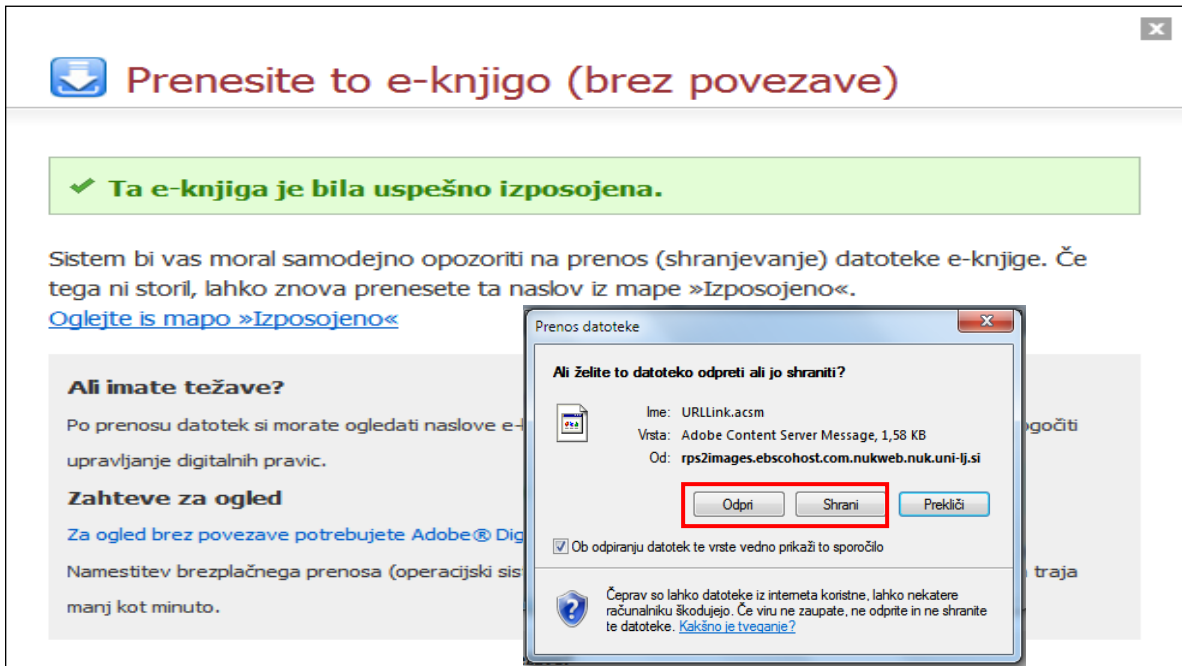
Prenesite to e-knjigo (brez povezave)

Ta e-knjiga je bila uspešno izposojena.

Sistem bi vas moral samodejno opozoriti na prenos (shranjevanje) datoteke e-knjige. Če tega ni storil, lahko znova prenesete ta naslov iz mape »Izposojeno«.
Oglejte is mapo »Izposojeno«

Ali imate težave?
Po prenosu datotek si morate ogledati naslove e-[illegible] ogočiti upravljanje digitalnih pravic.

Zahteve za ogled
Za ogled brez povezave potrebujete Adobe® Dig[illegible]

Namestitev brezplačnega prenosa (operacijski sis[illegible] traja manj kot minuto.

Prenos datoteke

Ali želite to datoteko odpreti ali jo shraniti?

Ime: URLLink.acsm
Vrsta: Adobe Content Server Message, 1,58 KB
Od: rps2images.ebscohost.com.nukweb.nuk.uni-lj.si

Odpri | Shrani | Prekliči

Ob odpiranju datotek te vrste vedno prikaži to sporočilo

Čeprav so lahko datoteke iz interneta koristne, lahko nekatere računalniku škodujejo. Če viru ne zaupate, ne odprite in ne shranite te datoteke. Kakšno je tveganje?